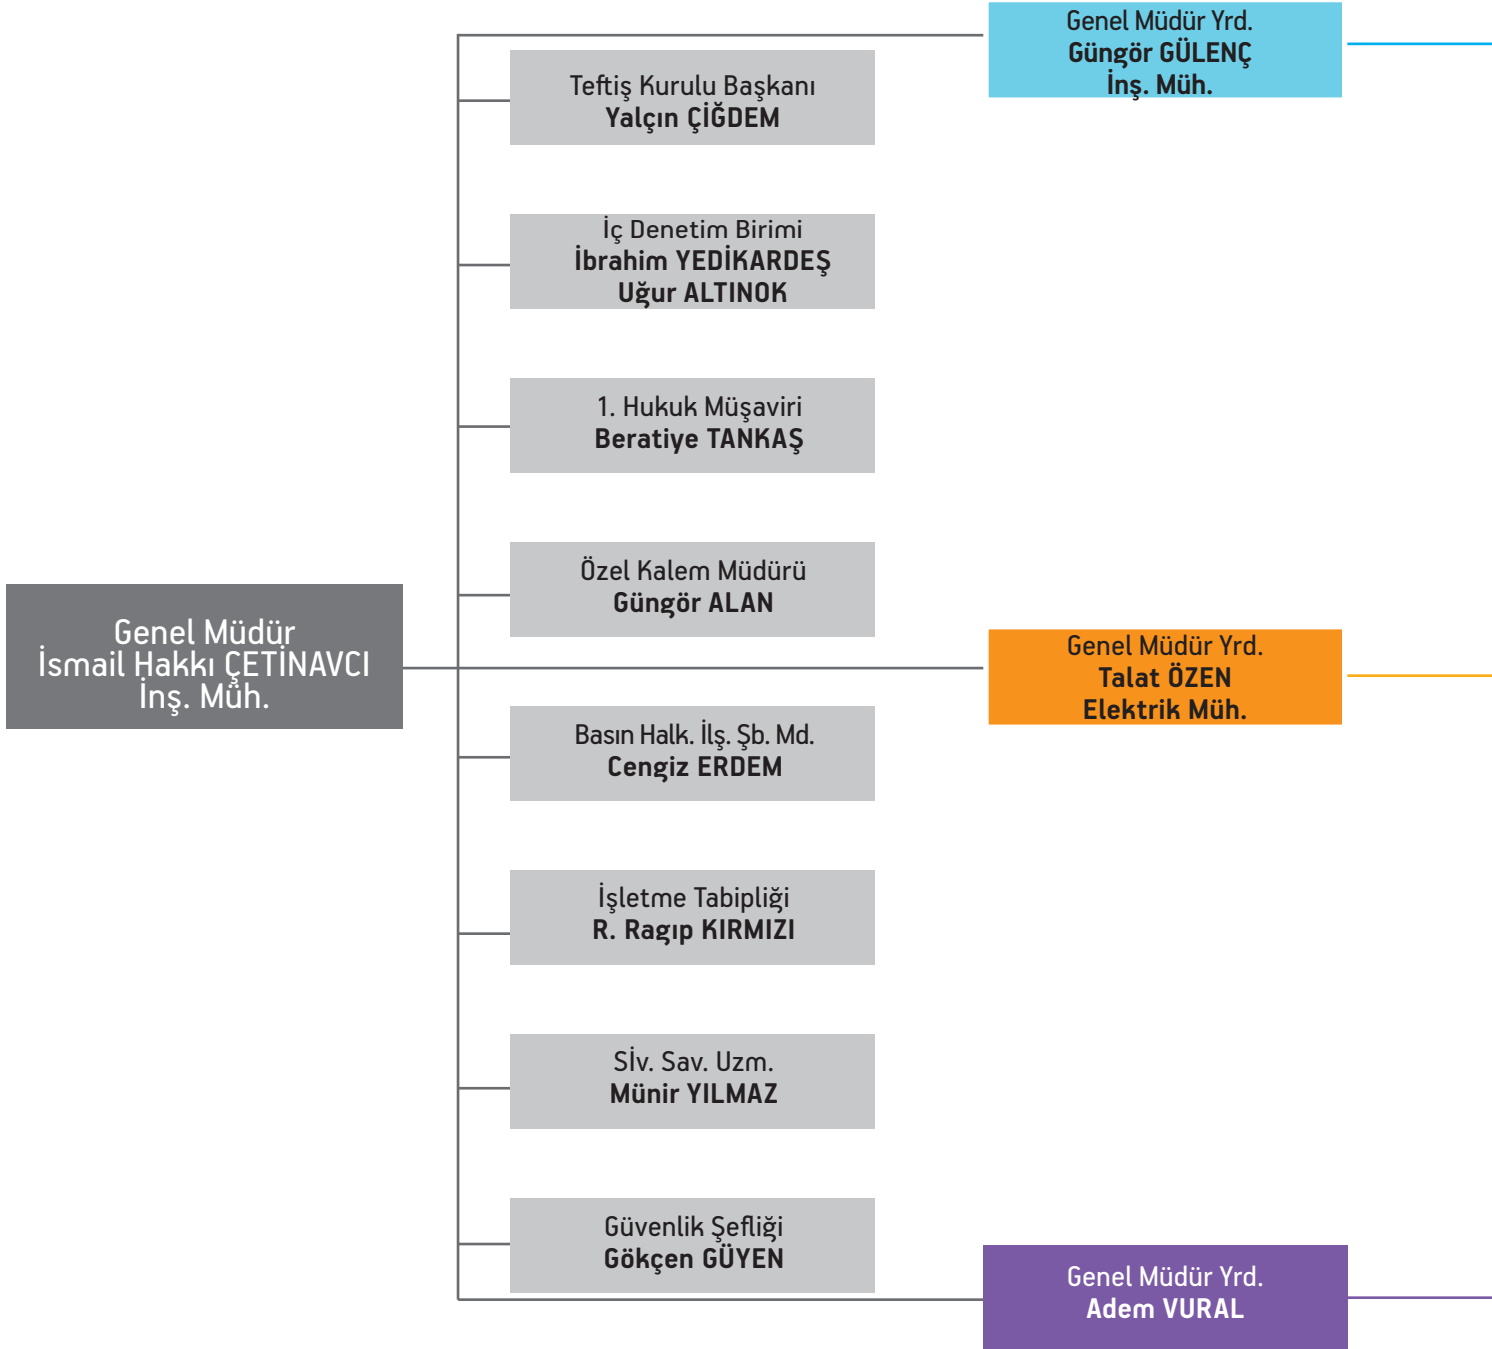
Genel Müdür Yrd.
Güngör GÜLENÇ
İnş. Müh.

Teftiş Kurulu Başkanı
Yalçın ÇİĞDEM

İç Denetim Birimi
İbrahim YEDİKARDEŞ
Uğur ALTINOK

1. Hukuk Müşaviri
Beratiye TANKAŞ

Özel Kalem Müdürü
Güngör ALAN

Genel Müdür
İsmail Hakkı ÇETİNAVCI
İnş. Müh.

Genel Müdür Yrd.
Talat ÖZEN
Elektrik Müh.

Basın Halk. İlş. Şb. Md.
Cengiz ERDEM

İşletme Tabipliği
R. Ragıp KIRMIZI

Sİv. Sav. Uzm.
Münir YILMAZ

Güvenlik Şefliği
Gökçen GÜYEN

Genel Müdür Yrd.
Adem VURAL